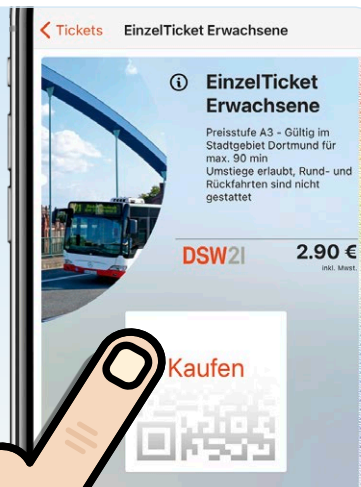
< Tickets EinzelTicket Erwachsene

EinzelTicket Erwachsene

Preisstufe A3 - Gültig im Stadtgebiet Dortmund für max. 90 min
Umstiege erlaubt, Rund- und Rückfahrten sind nicht gestattet

DSW21

2.90 €
inkl. Mwst.

Kaufen